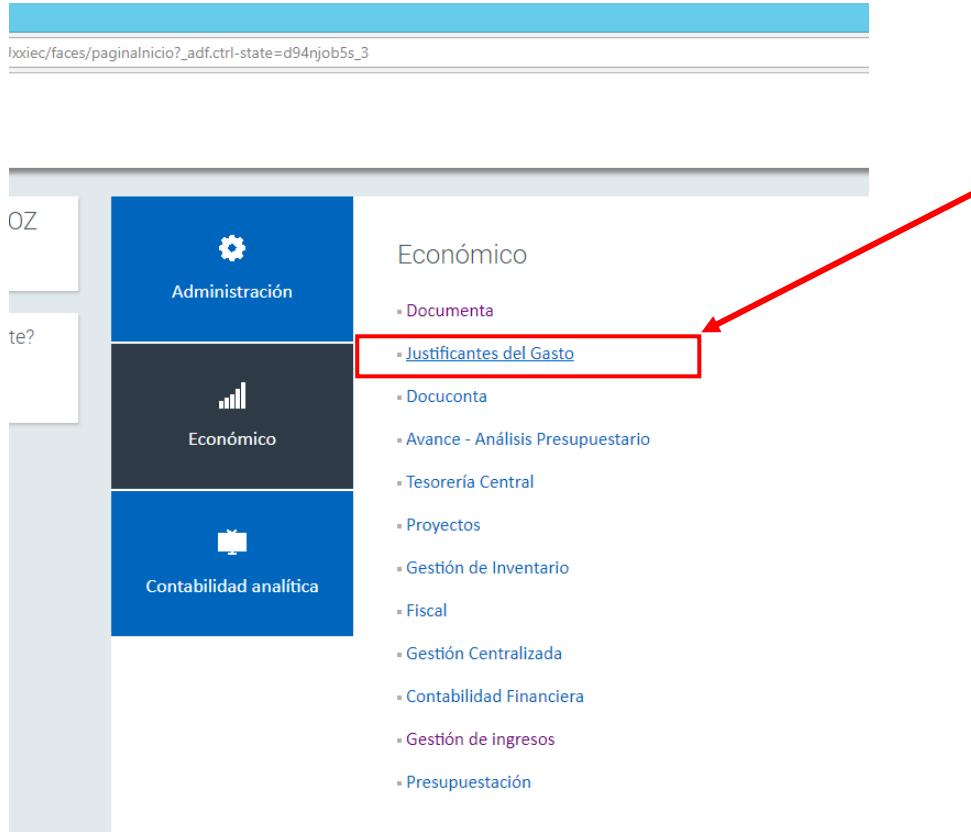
lxxiec/faces/paginaInicio?_adf.ctrl-state=d94njob5s_3

OZ

te?

Administración

Económico

Contabilidad analítica

Económico

Documenta

Justificantes del Gasto

Docuconta

Avance - Análisis Presupuestario

Tesorería Central

Proyectos

Gestión de Inventario

Fiscal

Gestión Centralizada

Contabilidad Financiera

Gestión de ingresos

Presupuestación